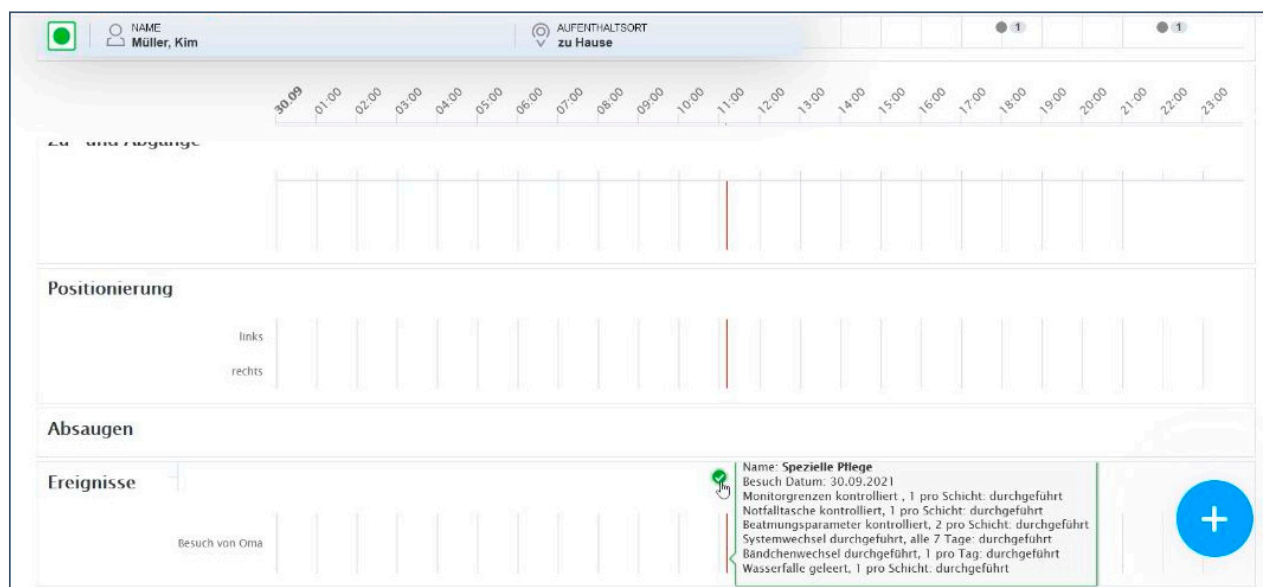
NAME
Müller, Kim

AUFENTHALTSORT
zu Hause

1
1

30.09 01:00 02:00 03:00 04:00 05:00 06:00 07:00 08:00 09:00 10:00 11:00 12:00 13:00 14:00 15:00 16:00 17:00 18:00 19:00 20:00 21:00 22:00 23:00

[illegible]

Positionierung

links

rechts

Absaugen

Ereignisse

Besuch von Oma

Name: **Spezielle Pflege**
Besuch Datum: 30.09.2021
Monitorgrenzen kontrolliert , 1 pro Schicht: durchgeführt
Notfalltasche kontrolliert, 1 pro Schicht: durchgeführt
Beatmungsparameter kontrolliert, 2 pro Schicht: durchgeführt
Systemwechsel durchgeführt, alle 7 Tage: durchgeführt
Bändchenwechsel durchgeführt, 1 pro Tag: durchgeführt
Wasserfalle geleert, 1 pro Schicht: durchgeführt

+